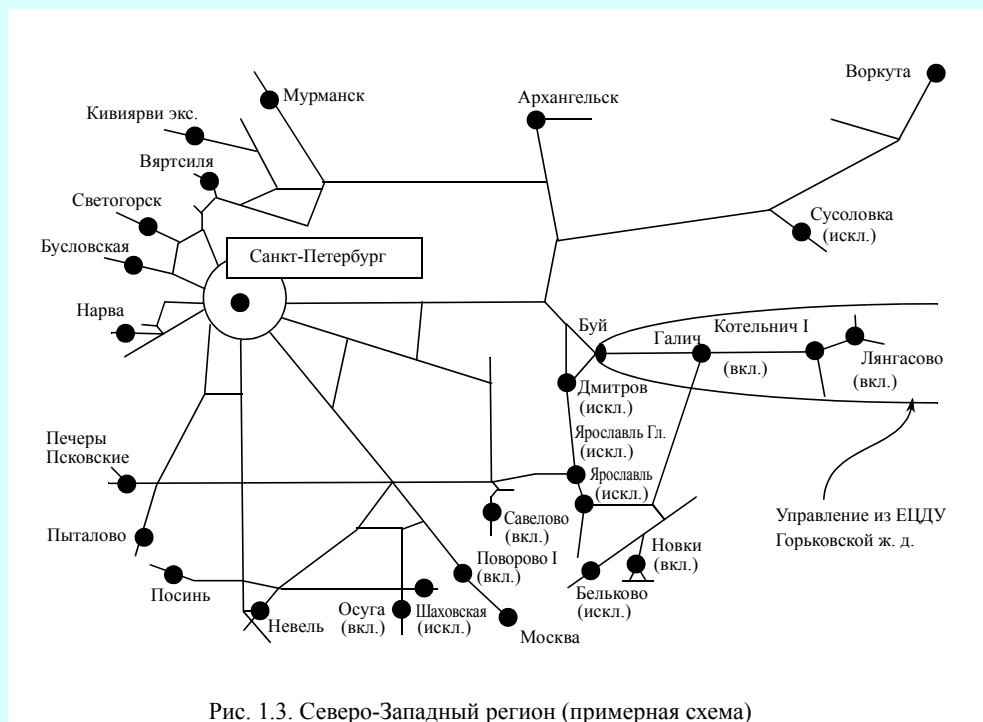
Воркута

Мурманск

Архангельск

Кивиярви экс.

Вяртсиля

Светогорск

Сусоловка (искл.)

Бусловская

Санкт-Петербург

Нарва

Буй

Галич

Котельнич I

Лянгасово (вкл.)

(вкл.)

Дмитров (искл.)

Ярославль Гл. (искл.)

Печеры Псковские

Ярославль (искл.)

Савелово

Управление из ЕЦДУ Горьковской ж. д.

Пыталово

Новки (вкл.)

Поворово I (вкл.)

Бельково (искл.)

Посинь

Осуга (вкл.)

Шаховская (искл.)

Невель

Москва

Рис. 1.3. Северо-Западный регион (примерная схема)